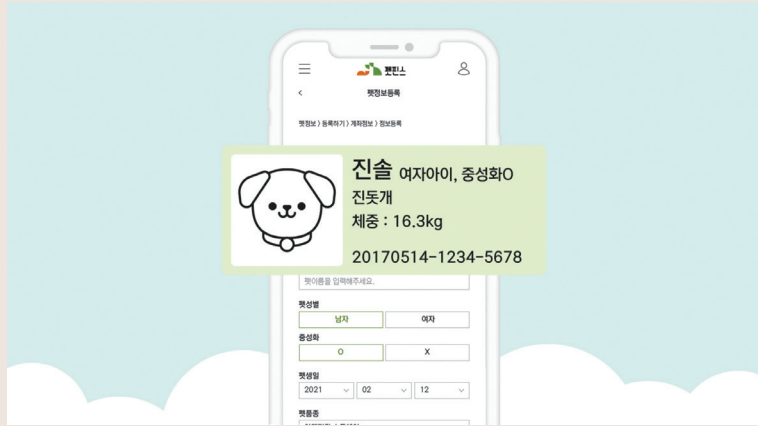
펫핀스

<

펫정보등록

펫정보 〉등록하기 〉계좌정보 〉정보등록

진솔 여자아이, 중성화O

진돗개

체중 : 16.3kg

20170514-1234-5678

펫이름을 입력해주세요.

펫성별

남자

여자

중성화

O

X

펫생일

2021

02

12

펫품종

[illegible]